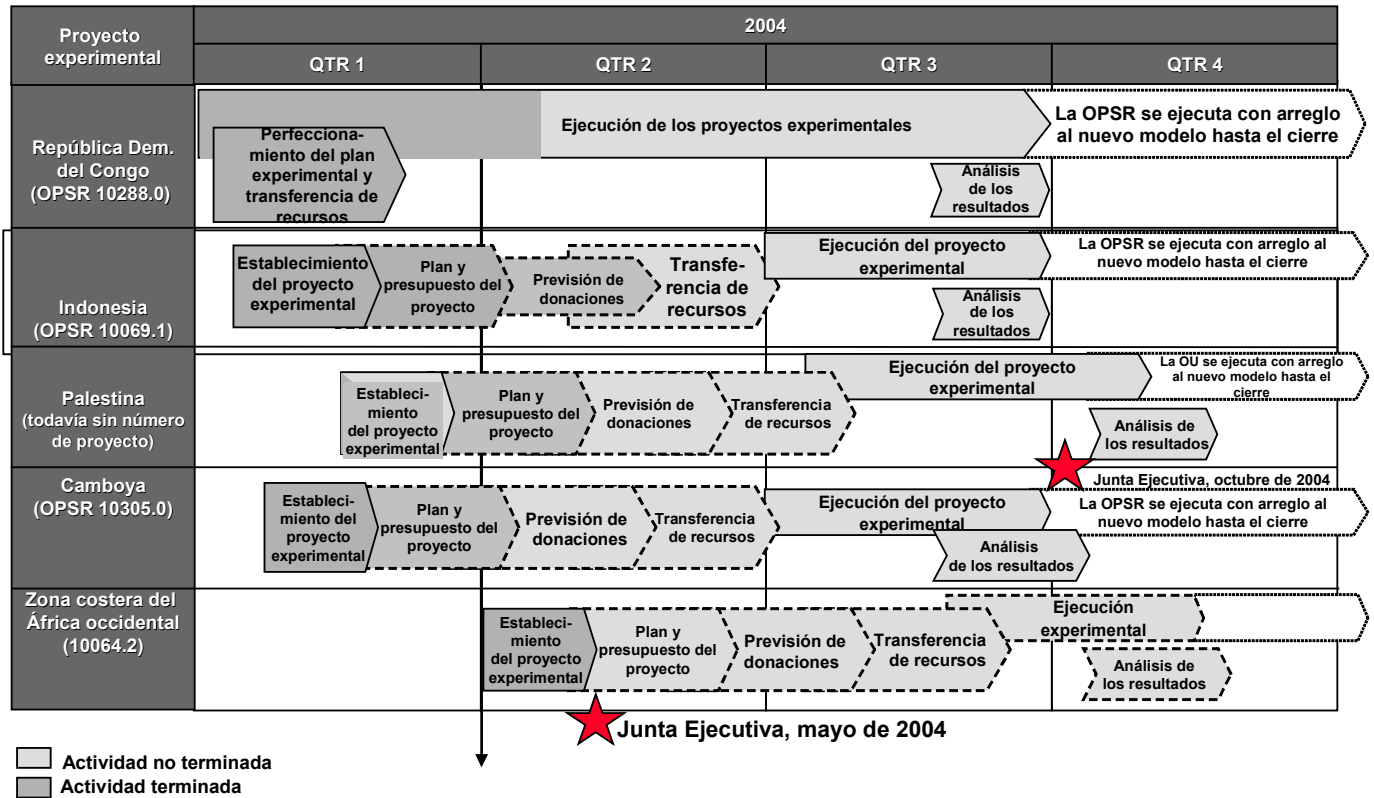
| Proyecto experimental | 2004 | | | |
|---|---|---|---|---|
| | QTR 1 | QTR 2 | QTR 3 | QTR 4 |
| República Dem. del Congo (OPSR 10288.0) | Perfeccionamiento del plan experimental y transferencia de recursos | Ejecución de los proyectos experimentales | Análisis de los resultados | La OPSR se ejecuta con arreglo al nuevo modelo hasta el cierre |
| Indonesia (OPSR 10069.1) | Establecimiento del proyecto experimental | Plan y presupuesto del proyecto; Previsión de donaciones; Transferencia de recursos | Ejecución del proyecto experimental; Análisis de los resultados | La OPSR se ejecuta con arreglo al nuevo modelo hasta el cierre |
| Palestina (todavía sin número de proyecto) | Establecimiento del proyecto experimental | Plan y presupuesto del proyecto; Previsión de donaciones | Transferencia de recursos; Ejecución del proyecto experimental | La OU se ejecuta con arreglo al nuevo modelo hasta el cierre; Análisis de los resultados; Junta Ejecutiva, octubre de 2004 |
| Camboya (OPSR 10305.0) | Establecimiento del proyecto experimental | Plan y presupuesto del proyecto; Previsión de donaciones; Transferencia de recursos | Ejecución del proyecto experimental; Análisis de los resultados | La OPSR se ejecuta con arreglo al nuevo modelo hasta el cierre |
| Zona costera del África occidental (10064.2) | | Establecimiento del proyecto experimental; Plan y presupuesto del proyecto; Previsión de donaciones | Transferencia de recursos; Ejecución experimental | Análisis de los resultados |

Junta Ejecutiva, mayo de 2004

Actividad no terminada
Actividad terminada